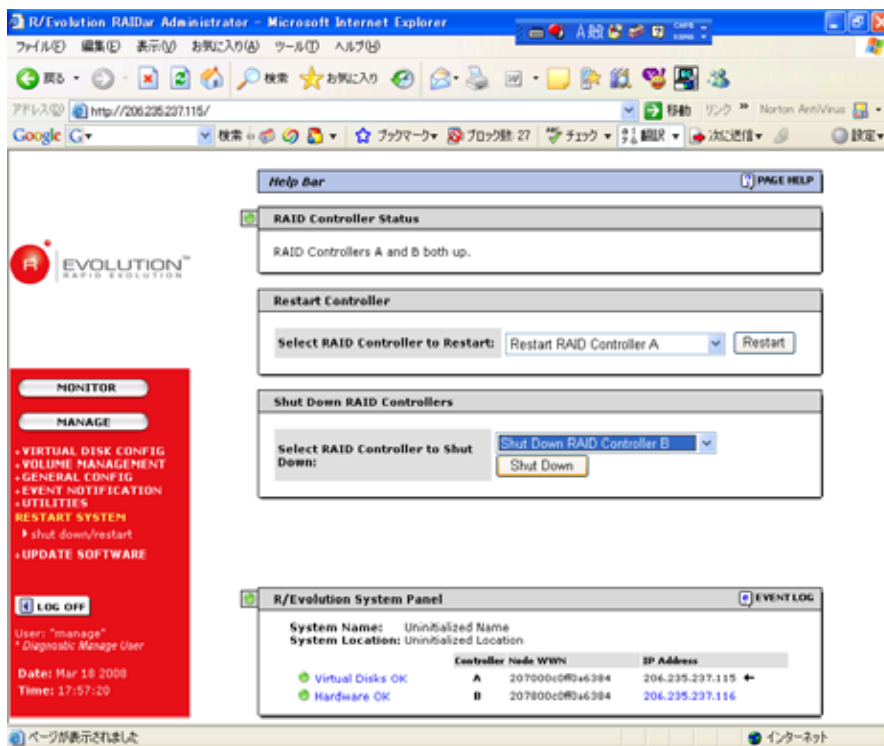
R/Evolution RAIDar Administrator - Microsoft Internet Explorer

A般

ファイル(F) 編集(E) 表示(V) お気に入り(A) ツール(T) ヘルプ(H)

戻る 検索 お気に入り

アドレス(D) http://206.235.237.115/

移動 リンク » Norton AntiVirus

Google G 検索 ブックマーク ブロック数: 27 チェック 翻訳 次に送信 設定

EVOLUTION™
RAPID EVOLUTION

MONITOR

MANAGE

• VIRTUAL DISK CONFIG
• VOLUME MANAGEMENT
• GENERAL CONFIG
• EVENT NOTIFICATION
• UTILITIES
• RESTART SYSTEM
▸ shut down/restart
• UPDATE SOFTWARE

LOG OFF

User: "manage"
* Diagnostic Manage User

Date: Mar 18 2008
Time: 17:57:20

Help Bar

PAGE HELP

RAID Controller Status

RAID Controllers A and B both up.

Restart Controller

Select RAID Controller to Restart: Restart RAID Controller A Restart

Shut Down RAID Controllers

Select RAID Controller to Shut Down: Shut Down RAID Controller B

Shut Down

R/Evolution System Panel

EVENT LOG

System Name: Uninitialized Name
System Location: Uninitialized Location

| | Controller | Node WWN | IP Address |
|---|---|---|---|
| Virtual Disks OK | A | 207000c0ff0a6384 | 206.235.237.115 ← |
| Hardware OK | B | 207800c0ff0a6384 | 206.235.237.116 |

ページが表示されました

インターネット